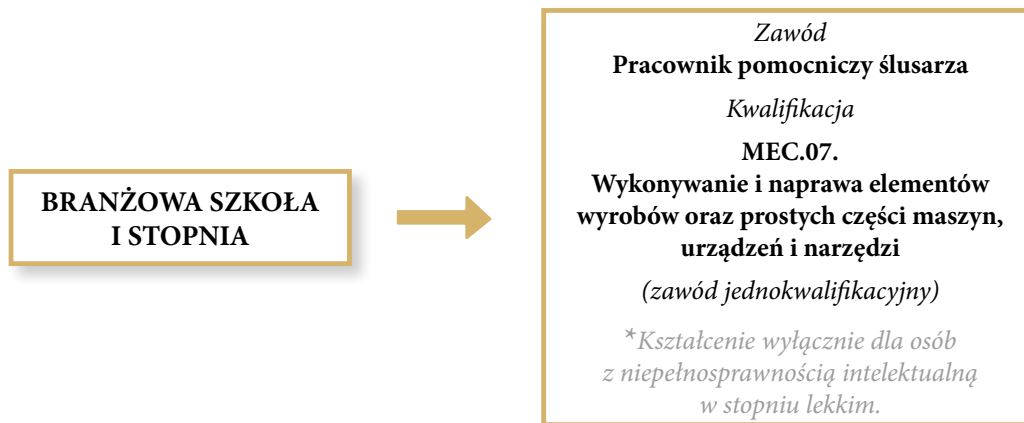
BRANŻOWA SZKOŁA I STOPNIA

Zawód
Pracownik pomocniczy ślusarza

Kwalifikacja

MEC.07.
Wykonywanie i naprawa elementów wyrobów oraz prostych części maszyn, urządzeń i narzędzi

(zawód jednokwalifikacyjny)

*Kształcenie wyłącznie dla osób z niepełnosprawnością intelektualną w stopniu lekkim.